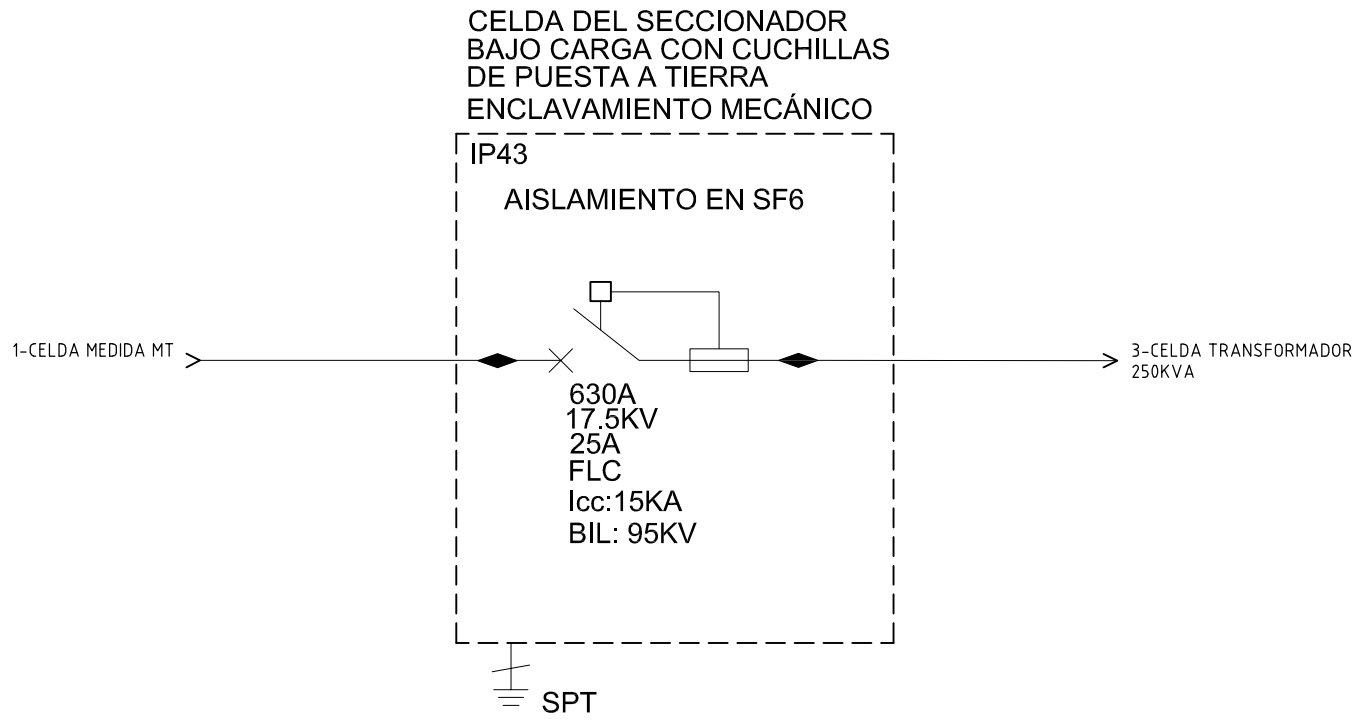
CELDA DEL SECCIONADOR
BAJO CARGA CON CUCHILLAS
DE PUESTA A TIERRA
ENCLAVAMIENTO MECÁNICO

IP43

AISLAMIENTO EN SF6

1-CELDA MEDIDA MT

630A
17.5KV
25A
FLC
Icc:15KA
BIL: 95KV

3-CELDA TRANSFORMADOR
250KVA

SPT